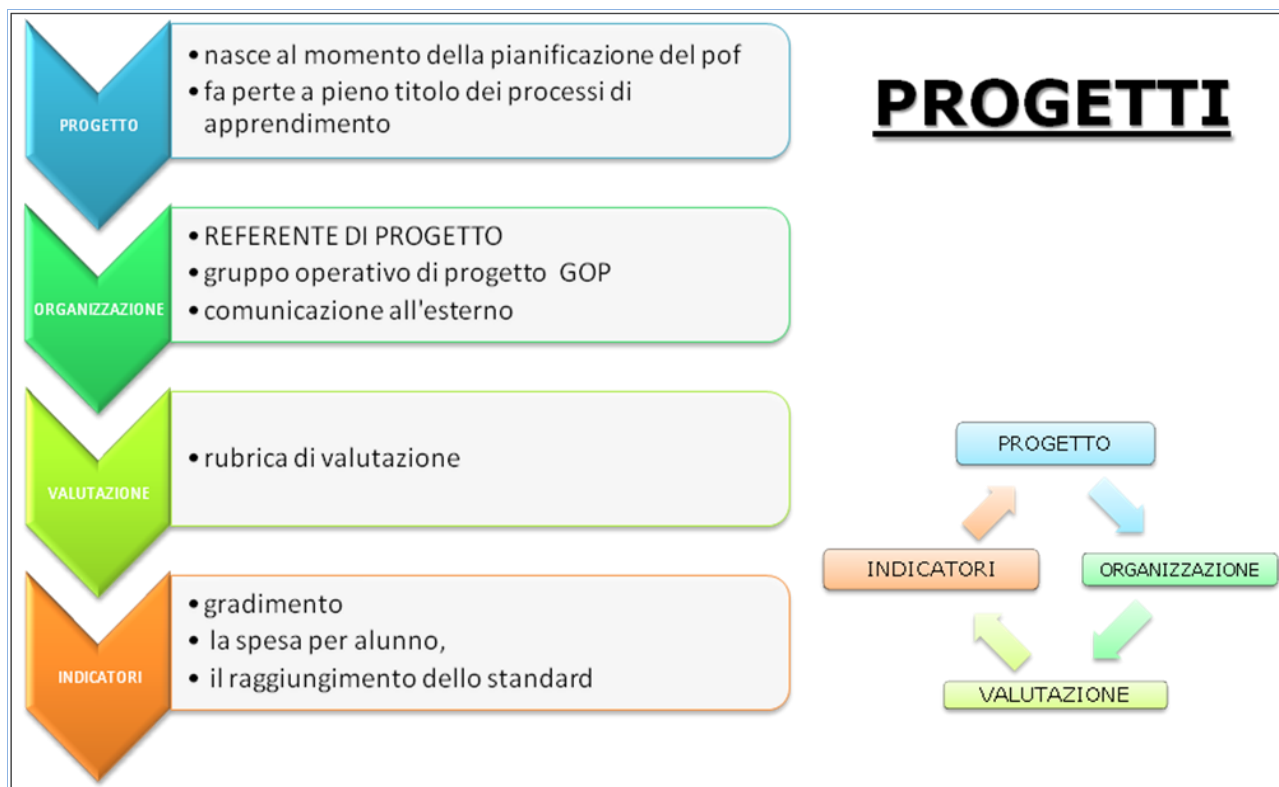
PROGETTO

• nasce al momento della pianificazione del pof
• fa perte a pieno titolo dei processi di apprendimento

ORGANIZZAZIONE

• REFERENTE DI PROGETTO
• gruppo operativo di progetto GOP
• comunicazione all'esterno

VALUTAZIONE

• rubrica di valutazione

INDICATORI

• gradimento
• la spesa per alunno,
• il raggiungimento dello standard

PROGETTI

PROGETTO

ORGANIZZAZIONE

VALUTAZIONE

INDICATORI